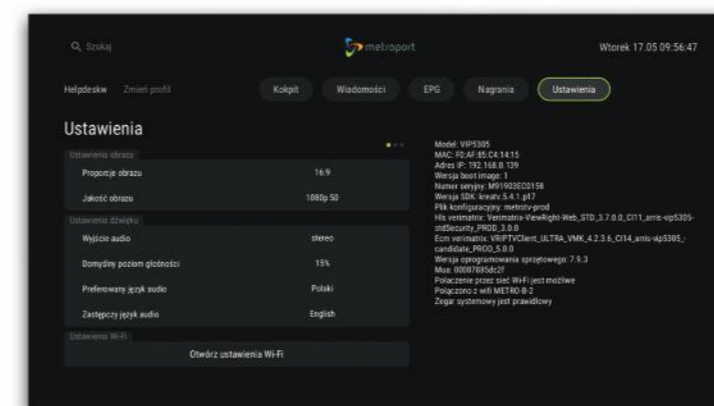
Q Szukaj

metroport

Wtorek 17.05 09:56:47

Helpdeskw Zmień profil

Kokpit Wiadomości EPG Nagrania Ustawienia

Ustawienia

Ustawienia obrazu

Proporcje obrazu 16:9

Jakość obrazu 1080p 50

Ustawienia dźwięku

Wyjście audio stereo

Domyślny poziom głośności 15%

Preferowany język audio Polski

Zastępczy język audio English

Ustawienia Wi-Fi

Otwórz ustawienia Wi-Fi

Model: VIP5305
MAC: F0:AF:85:C4:14:15
Adres IP: 192.168.0.139
Wersja boot image: 1
Numer seryjny: M91903EC0158
Wersja SDK: kreatv.5.4.1.p17
Plik konfiguracyjny: metrotv-prod
Hls verimatrix: Verimatrix-ViewRight-Web_STD_3.7.0.0_Cl11_arris-vip5305-stdSecurity_PROD_3.0.0
Ecm verimatrix: VRIPTVClient_ULTRA_VMK_4.2.3.6_Cl14_arris-vip5305_candidate_PROD_5.0.0
Wersja oprogramowania sprzętowego: 7.9.3
Mux: 00007085dc2f
Połączenie przez sieć Wi-Fi jest możliwe
Połączono z wifi METRO-B-2
Zegar systemowy jest prawidłowy